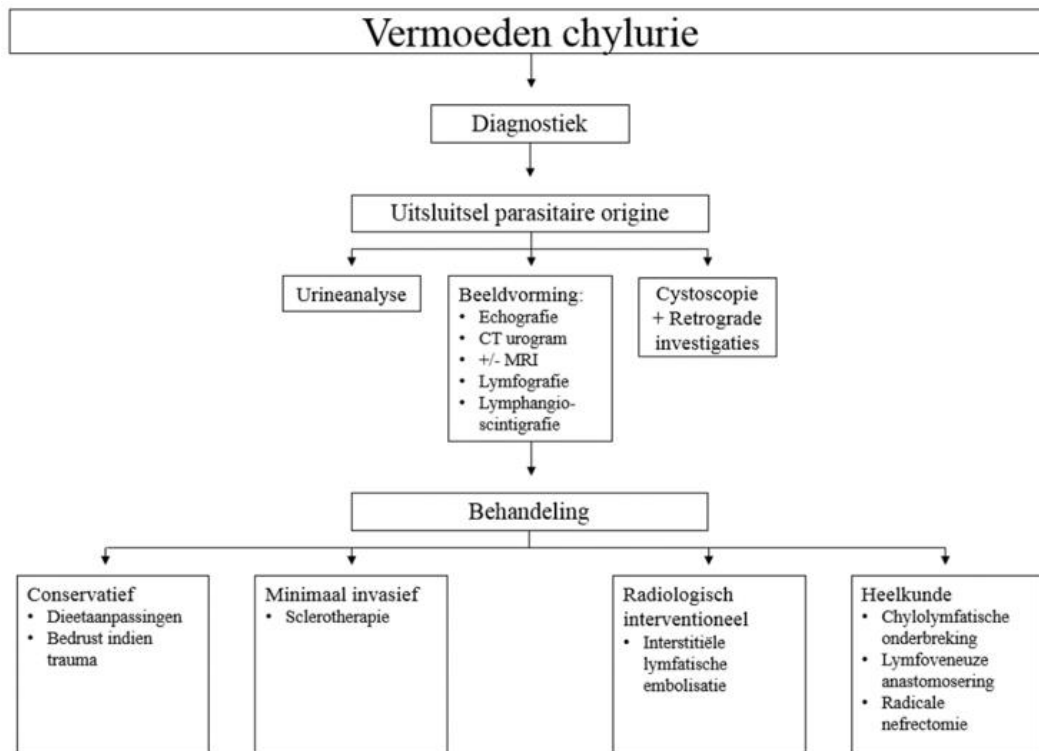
Vermoeden chylurie

Diagnostiek

Uitsluitsel parasitaire origine

Urineanalyse

Beeldvorming:
- Echografie
- CT urogram
- +/- MRI
- Lymfografie
- Lymphangioscintigrafie

Cystoscopie + Retrograde investigaties

Behandeling

Conservatief
- Dieetaanpassingen
- Bedrust indien trauma

Minimaal invasief
- Sclerotherapie

Radiologisch interventioneel
- Interstitiële lymfatische embolisatie

Heelkunde
- Chylolymfatische onderbreking
- Lymfoveneuze anastomosering
- Radicale nefrectomie